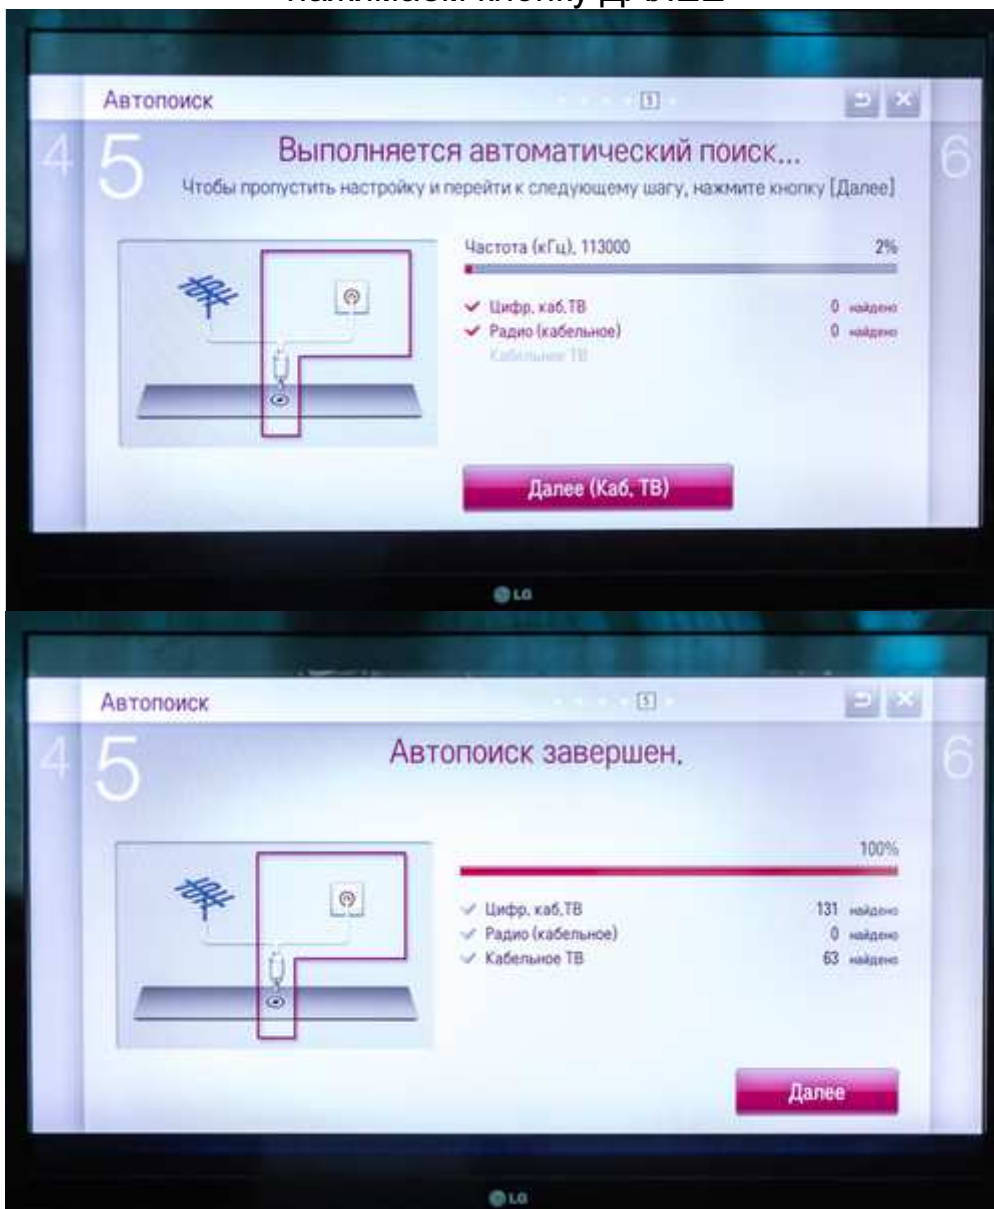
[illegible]

Автопоиск

5

4

6

Выполняется автоматический поиск...

Чтобы пропустить настройку и перейти к следующему шагу, нажмите кнопку [Далее]

Частота (кГц), 113000 2%

Цифр. каб.ТВ 0 найдено

Радио (кабельное) 0 найдено

Кабельное ТВ

Далее (Каб. ТВ)

LG

Автопоиск

5

4

6

Автопоиск завершен.

100%

Цифр. каб.ТВ 131 найдено

Радио (кабельное) 0 найдено

Кабельное ТВ 63 найдено

Далее

LG